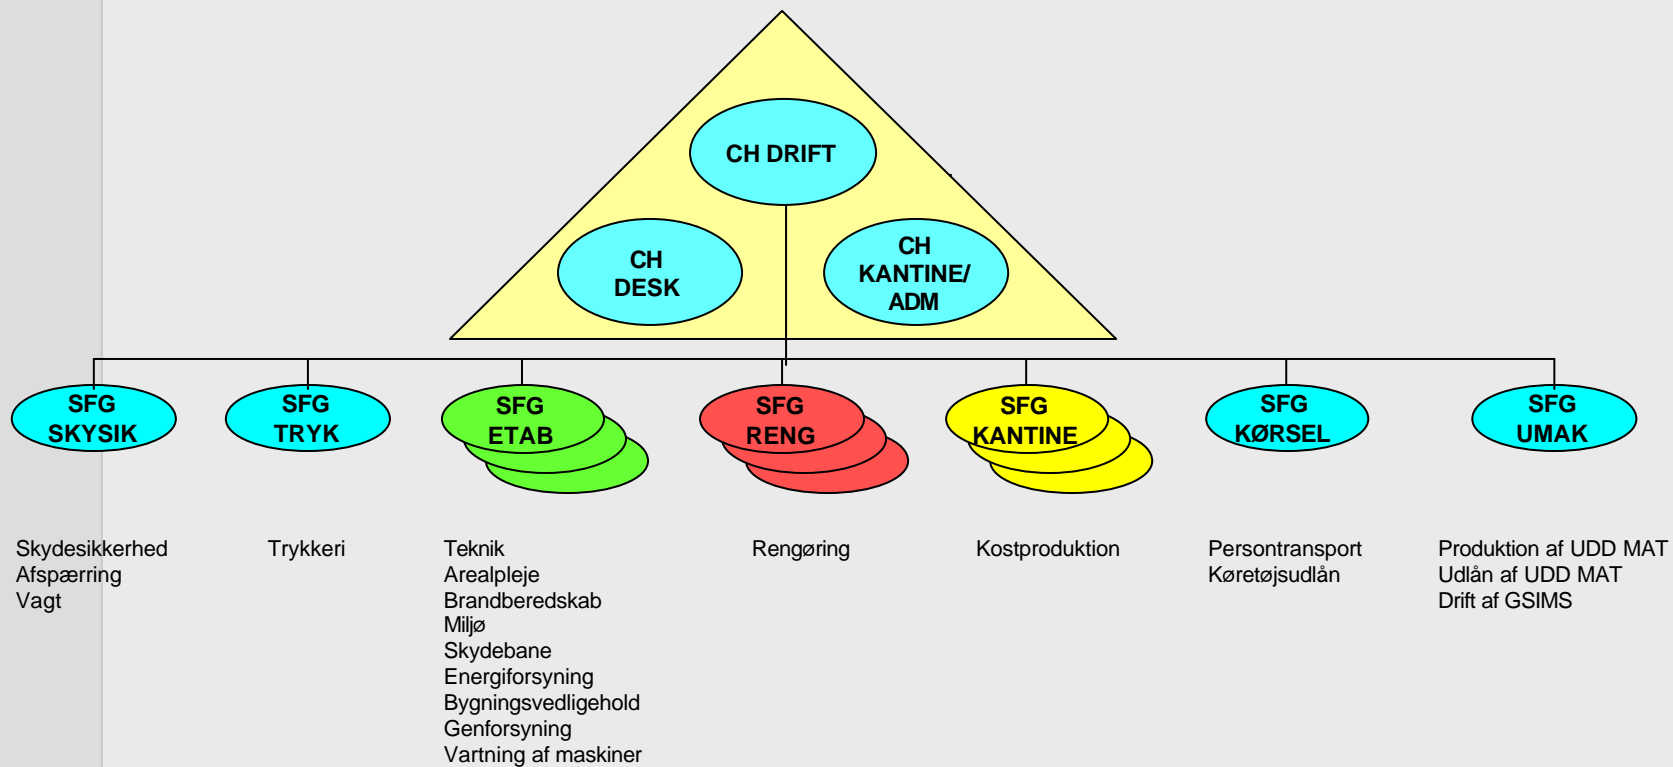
CH DRIFT

CH
DESK

CH
KANTINE/
ADM

SFG
SKYSIK

SFG
TRYK

SFG
ETAB

SFG
RENG

SFG
KANTINE

SFG
KØRSEL

SFG
UMAK

Skydesikkerhed
Afspærring
Vagt

Trykkeri

Teknik
Arealpleje
Brandberedskab
Miljø
Skydebane
Energiforsyning
Bygningsvedligehold
Genforsyning
Vartning af maskiner

Rengøring

Kostproduktion

Persontransport
Køretøjsudlån

Produktion af UDD MAT
Udlån af UDD MAT
Drift af GSIMS